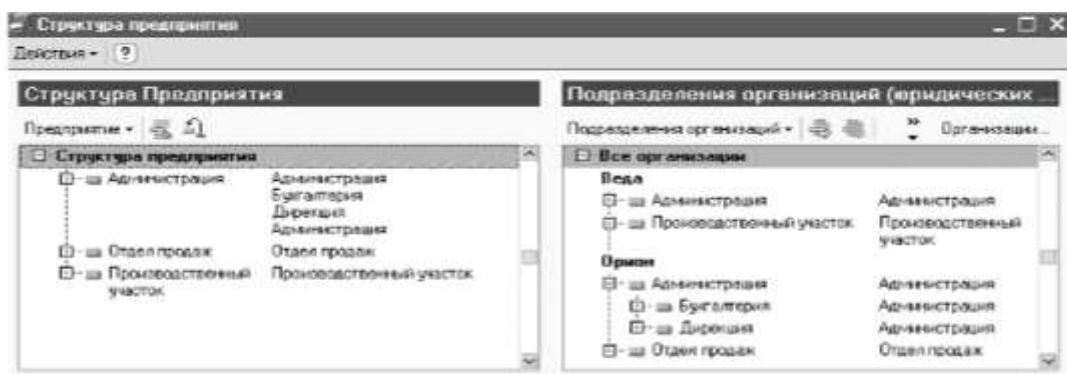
Структура предприятия

Действия ▾ ?

Структура Предприятия

Предприятие ▾

Структура предприятия

| | |
|---|---|
| Администрация | Администрация Бухгалтерия Дирекция Администрация |
| Отдел продаж | Отдел продаж |
| Производственный участок | Производственный участок |

Подразделения организаций (юридических ...

Подразделения организаций ▾ Организации...

Все организации

Веда

| | |
|---|---|
| Администрация | Администрация |
| Производственный участок | Производственный участок |

Орион

| | |
|---|---|
| Администрация | Администрация |
| Бухгалтерия | Администрация |
| Дирекция | Администрация |
| Отдел продаж | Отдел продаж |